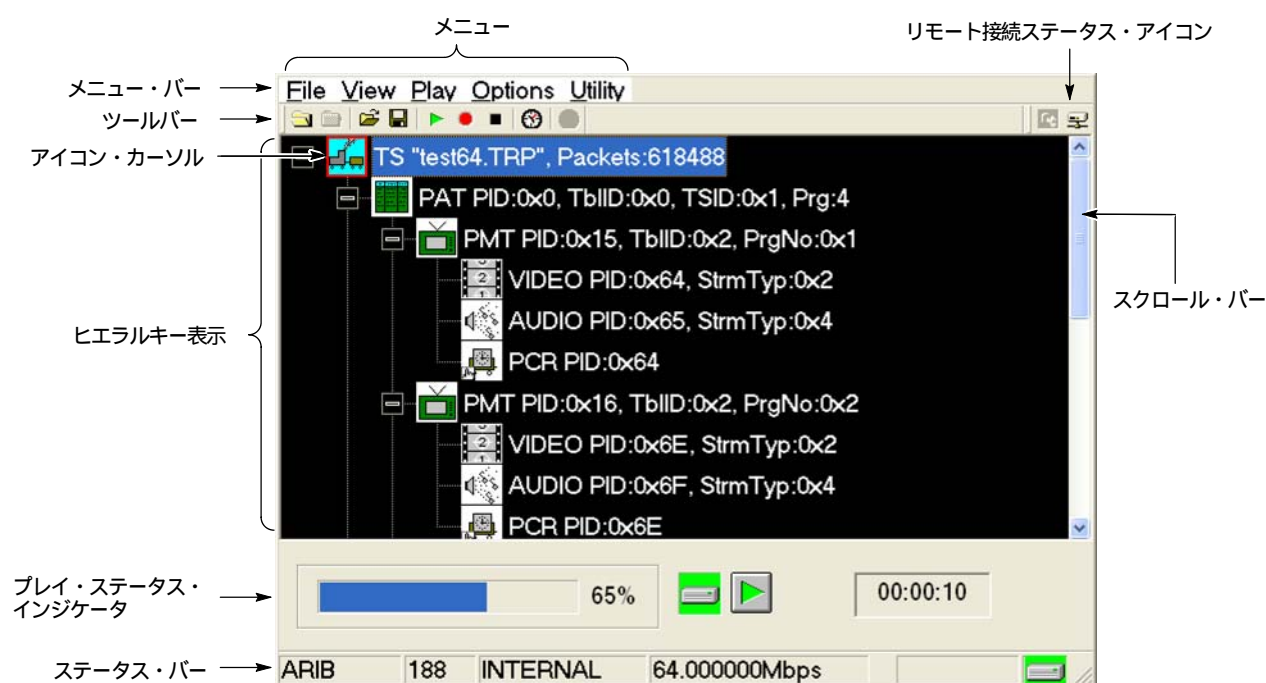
メニュー

リモート接続ステータス・アイコン

メニュー・バー

File View Play Options Utility

ツールバー

アイコン・カーソル

TS "test64.TRP", Packets:618488

PAT PID:0x0, TblID:0x0, TSID:0x1, Prg:4

PMT PID:0x15, TblID:0x2, PrgNo:0x1

VIDEO PID:0x64, StrmTyp:0x2

AUDIO PID:0x65, StrmTyp:0x4

PCR PID:0x64

PMT PID:0x16, TblID:0x2, PrgNo:0x2

VIDEO PID:0x6E, StrmTyp:0x2

AUDIO PID:0x6F, StrmTyp:0x4

PCR PID:0x6E

スクロール・バー

ヒエラルキー表示

プレイ・ステータス・インジケータ

65%

00:00:10

ステータス・バー

| ARIB | 188 | INTERNAL | 64.000000Mbps |